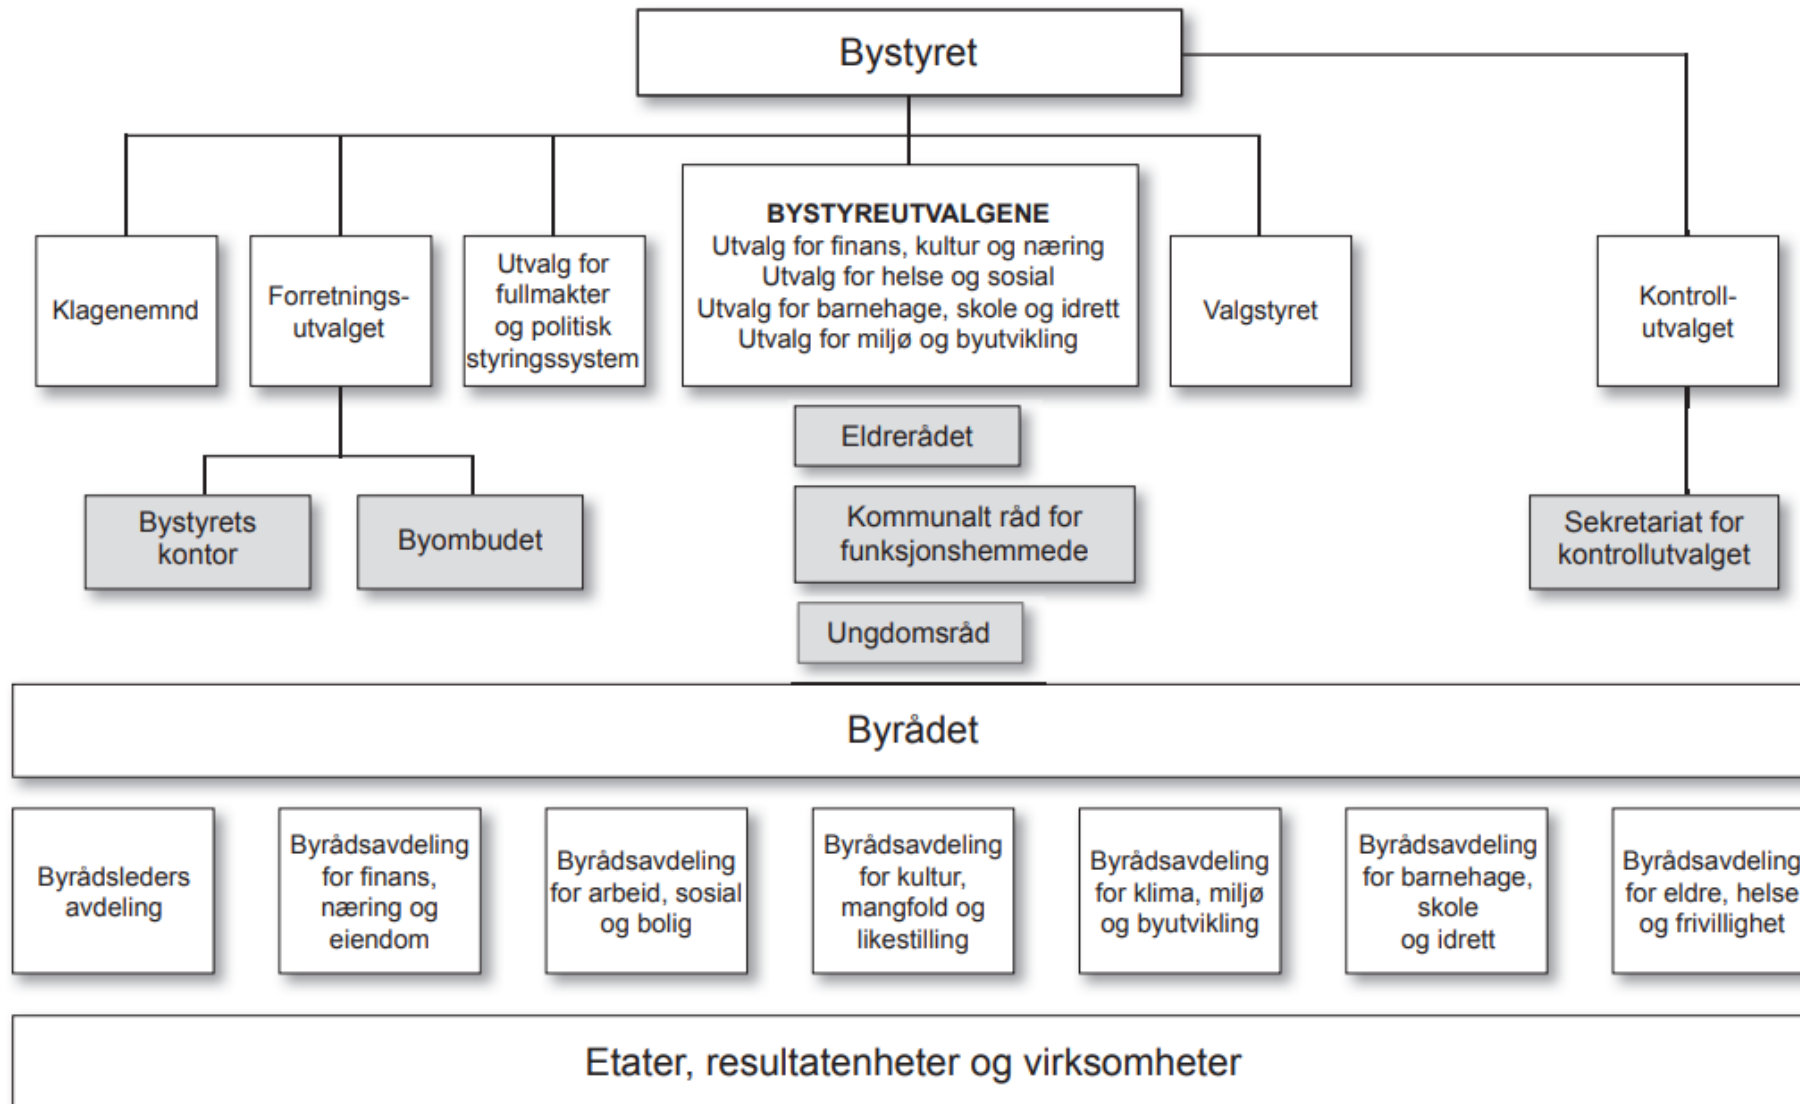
Bystyret

Klagenemnd

Forretningsutvalget

Utvalg for fullmakter og politisk styringssystem

BYSTYREUTVALGENE
Utvalg for finans, kultur og næring
Utvalg for helse og sosial
Utvalg for barnehage, skole og idrett
Utvalg for miljø og byutvikling

Valgstyret

Kontrollutvalget

Eldrerådet

Bystyrets kontor

Byombudet

Kommunalt råd for funksjonshemmede

Sekretariat for kontrollutvalget

Ungdomsråd

Byrådet

Byrådsleders avdeling

Byrådsavdeling for finans, næring og eiendom

Byrådsavdeling for arbeid, sosial og bolig

Byrådsavdeling for kultur, mangfold og likestilling

Byrådsavdeling for klima, miljø og byutvikling

Byrådsavdeling for barnehage, skole og idrett

Byrådsavdeling for eldre, helse og frivillighet

Etater, resultatenheter og virksomheter